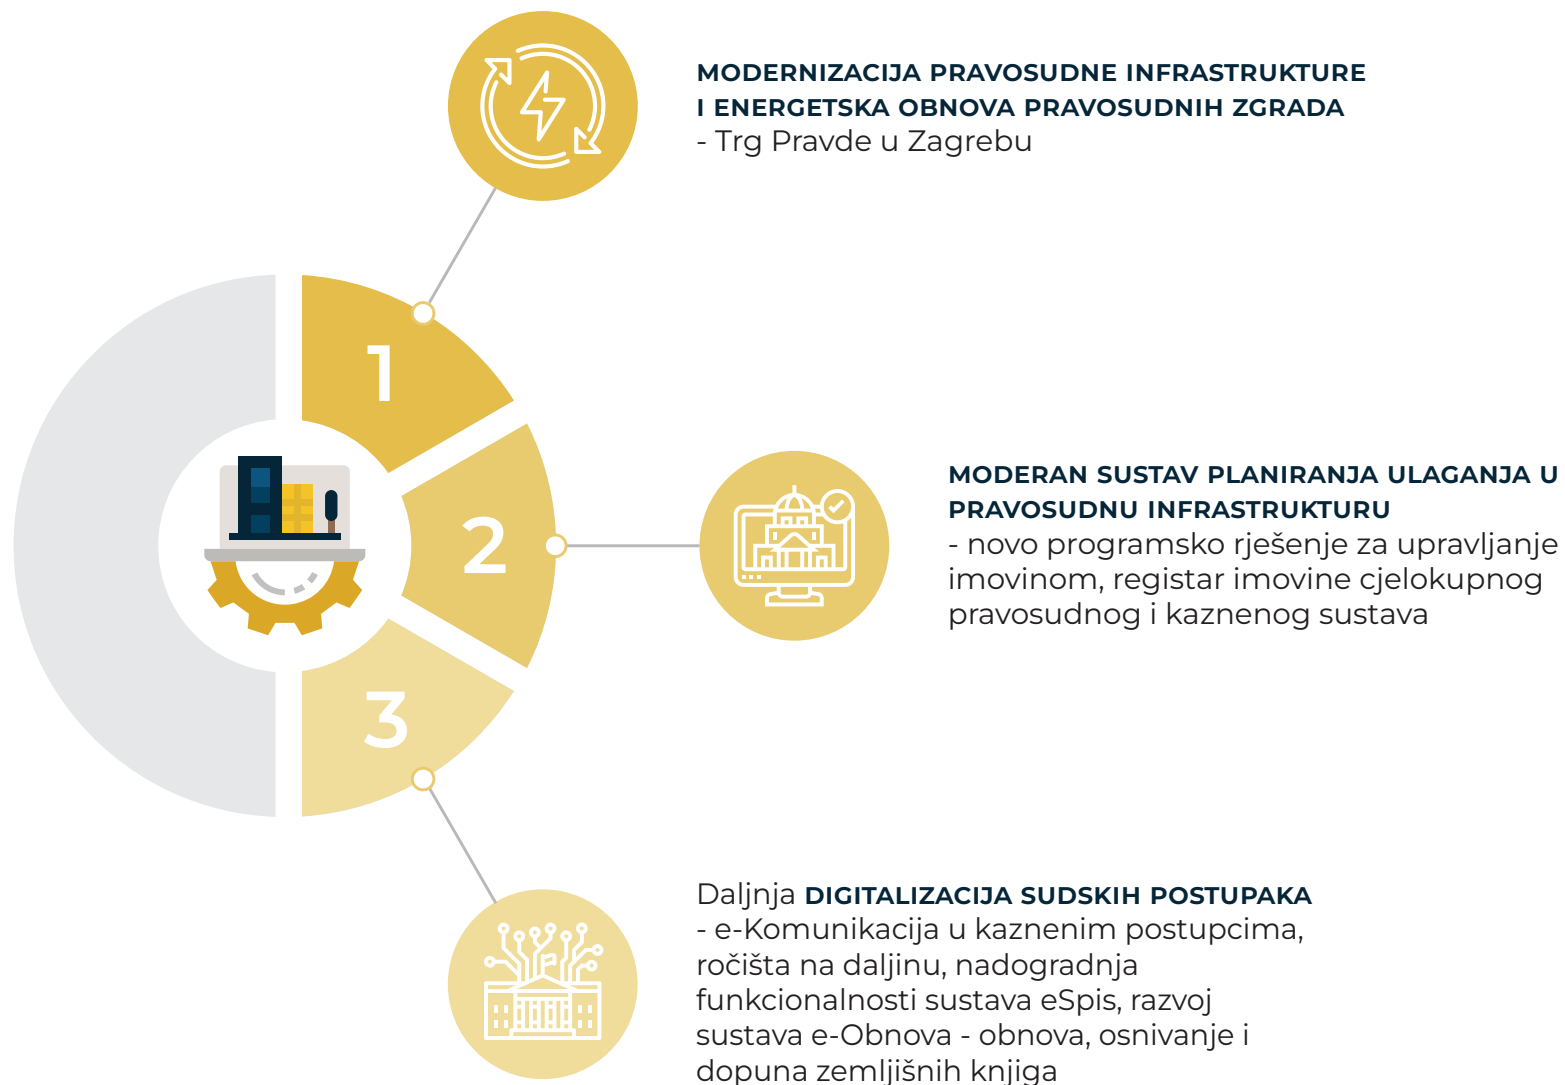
MODERNIZACIJA PRAVOSUDNE INFRASTRUKTURE I ENERGETSKA OBNOVA PRAVOSUDNIH ZGRADA
- Trg Pravde u Zagrebu

1

2

3

MODERAN SUSTAV PLANIRANJA ULAGANJA U PRAVOSUDNU INFRASTRUKTURU
- novo programsko rješenje za upravljanje imovinom, registar imovine cjelokupnog pravosudnog i kaznenog sustava

Daljnja DIGITALIZACIJA SUDSKIH POSTUPAKA
- e-Komunikacija u kaznenim postupcima, ročišta na daljinu, nadogradnja funkcionalnosti sustava eSpis, razvoj sustava e-Obnova - obnova, osnivanje i dopuna zemljišnih knjiga